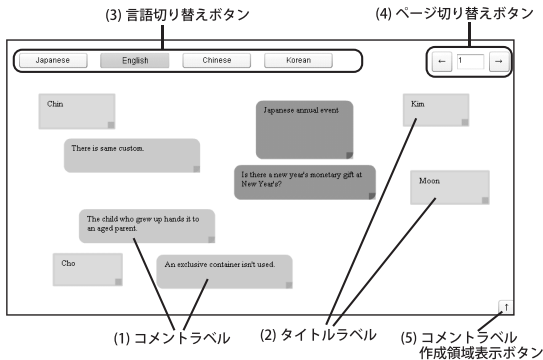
(3) 言語切り替えボタン

(4) ページ切り替えボタン

Japanese
English
Chinese
Korean

←
1
→

Chin

Japanese annual event

Kim

There is same custom.

Is there a new year's monetary gift at New Year's?

Moon

The child who grew up hands it to an aged parent.

Cho

An exclusive container isn't used.

↑

(1) コメントラベル

(2) タイトルラベル

(5) コメントラベル
作成領域表示ボタン